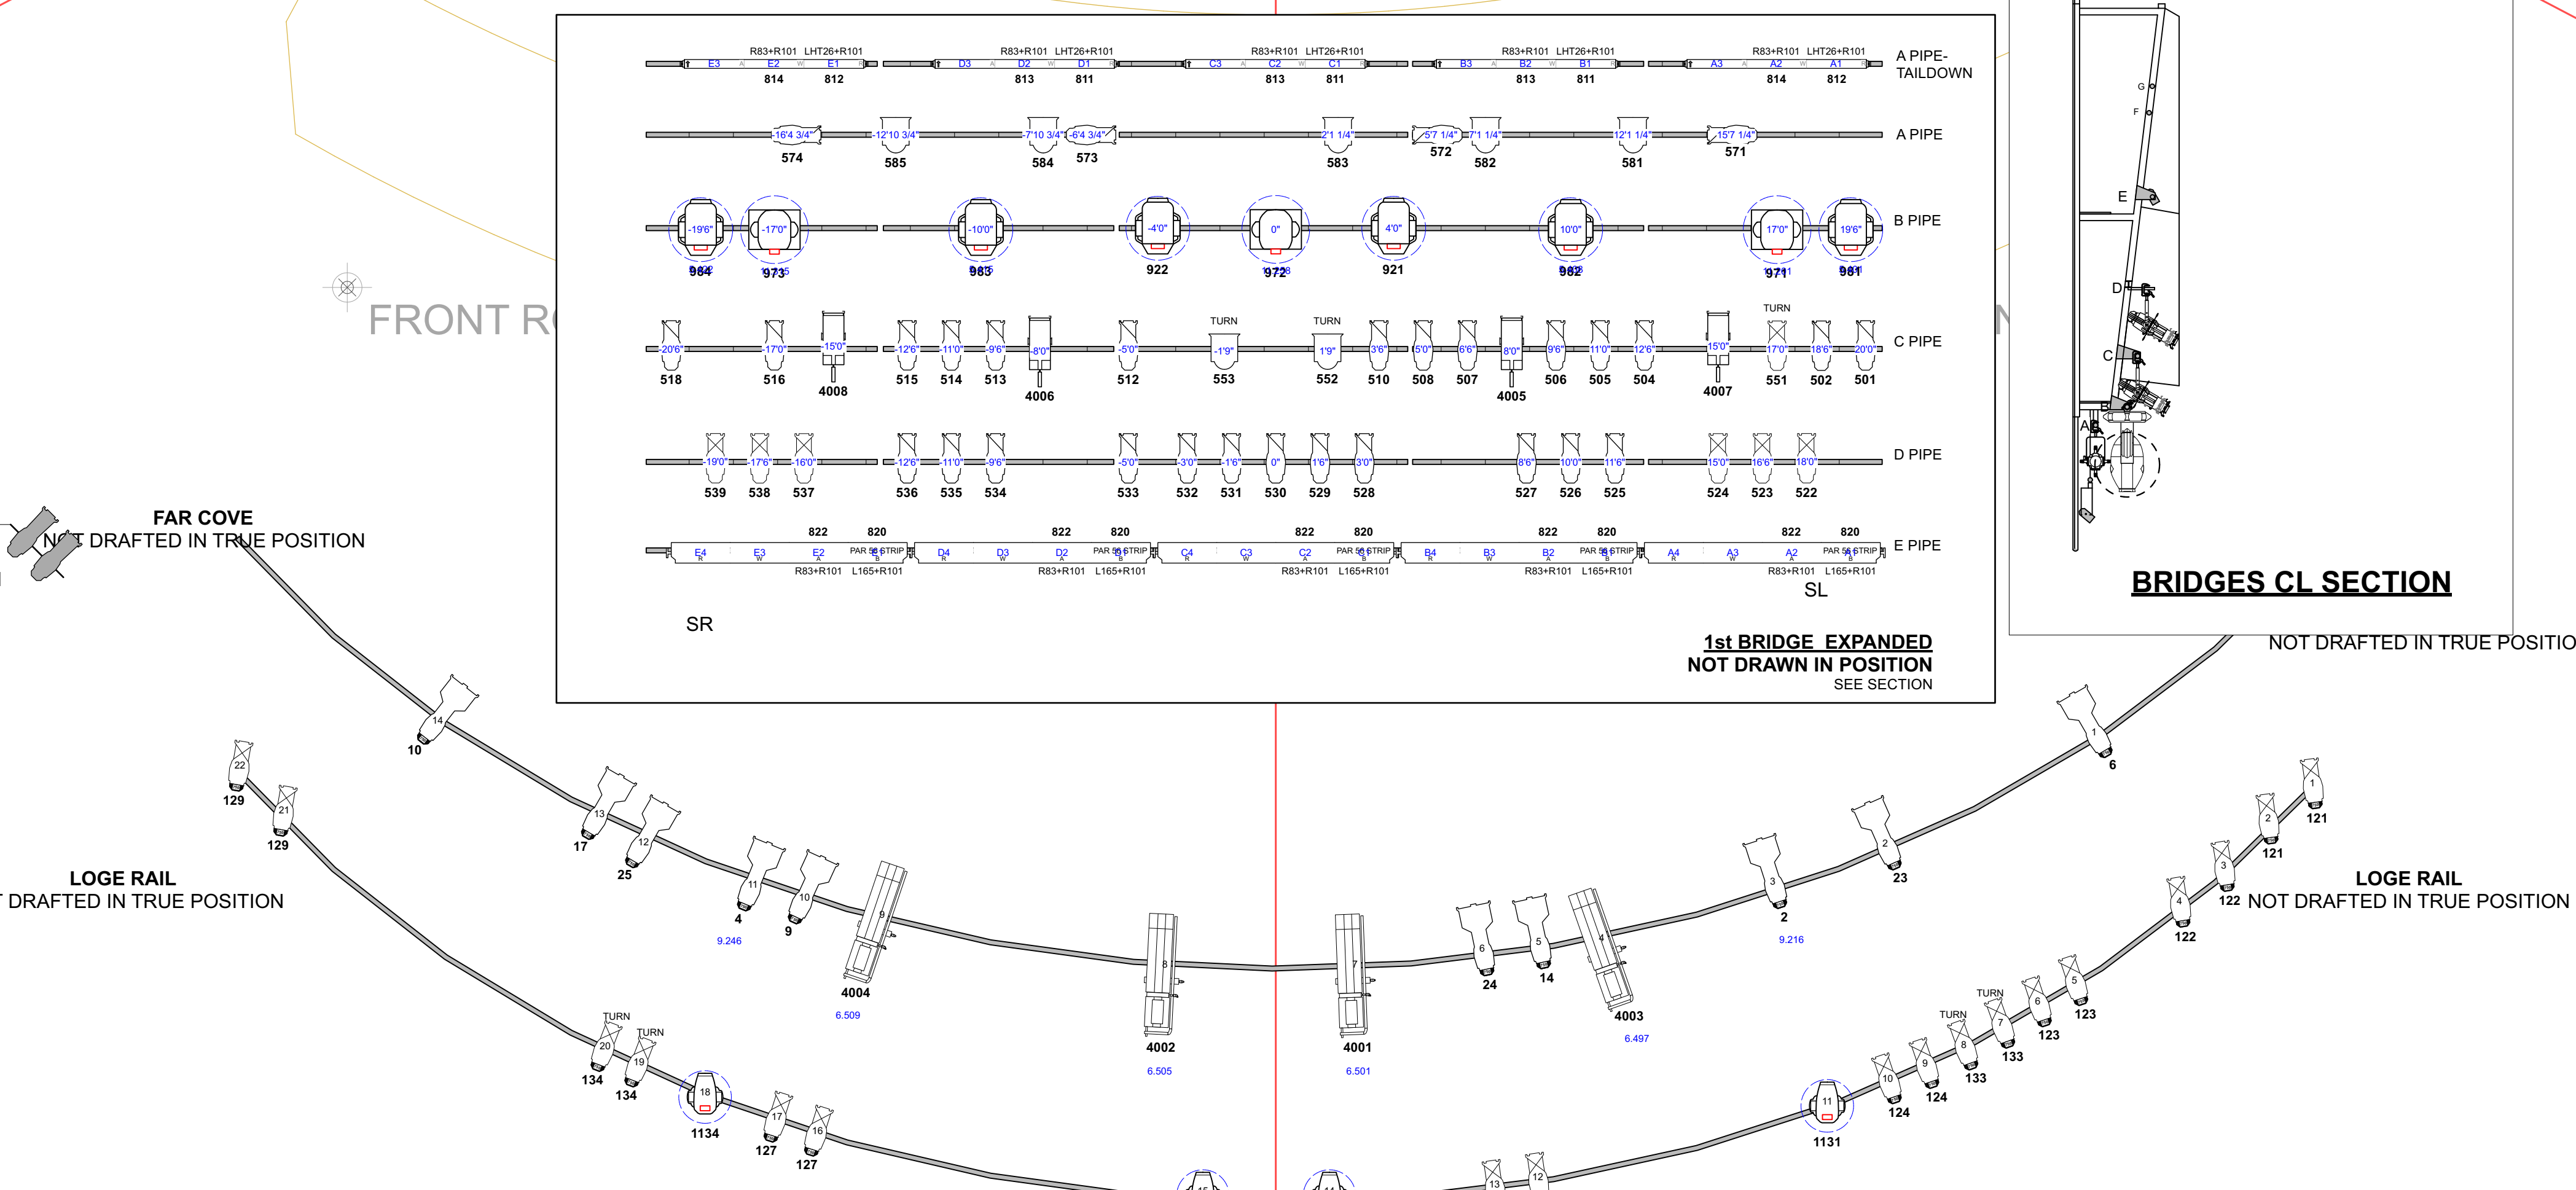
R83+R101 LHT26+R101 R83+R101 LHT26+R101 R83+R101 LHT26+R101 R83+R101 LHT26+R101 R83+R101 LHT26+R101
E3 E2 E1 D3 D2 D1 C3 C2 C1 B3 B2 B1 A3 A2 A1
814 812 813 811 813 811 813 811 814 812
A PIPE- TAILDOWN

16'4 3/4" 12'10 3/4" 7'10 3/4" 6'4 3/4" 2'1 1/4" 5'7 1/4" 7'1 1/4" 12'1 1/4" 15'7 1/4"
574 585 584 573 583 572 582 581 571
A PIPE

-19'6" -17'0" -10'0" -4'0" 0" 4'0" 10'0" 17'0" 19'6"
984 973 983 922 972 921 982 971 981
B PIPE

TURN TURN TURN
-20'6" -17'0" 15'0" -12'6" -11'0" -9'6" -8'0" -5'0" -1'9" 1'9" 3'6" 5'0" 6'6" 8'0" 9'6" 11'0" 12'6" 15'0" 17'0" 18'6" 20'0"
518 516 4008 515 514 513 4006 512 553 552 510 508 507 4005 506 505 504 4007 551 502 501
C PIPE

-19'0" -17'6" -16'0" -12'6" -11'0" -9'6" -5'0" -3'0" -1'6" 0" 1'6" 3'0" 8'6" 10'0" 11'6" 15'0" 16'6" 18'0"
539 538 537 536 535 534 533 532 531 530 529 528 527 526 525 524 523 522
D PIPE

822 820 822 820 822 820 822 820 822 820
E4 E3 E2 PAR 56 6STRIP D4 D3 D2 PAR 56 6STRIP C4 C3 C2 PAR 56 6STRIP B4 B3 B2 PAR 56 6STRIP A4 A3 A2 PAR 56 6STRIP
E PIPE
R83+R101 L165+R101 R83+R101 L165+R101 R83+R101 L165+R101 R83+R101 L165+R101 R83+R101 L165+R101

SR
SL

1st BRIDGE EXPANDED
NOT DRAWN IN POSITION
SEE SECTION

G
F
E
D
C
A

BRIDGES CL SECTION
NOT DRAFTED IN TRUE POSITIO

FRONT R

FAR COVE
NOT DRAFTED IN TRUE POSITION

LOGE RAIL
T DRAFTED IN TRUE POSITION

LOGE RAIL
NOT DRAFTED IN TRUE POSITION

14
10
22
129
21
129
13
17
12
25
11
4
10
9
9.246
9
4004
6.509
8
4002
6.505
7
4001
6.501
6
24
5
14
4
4003
6.497
3
2
9.216
2
23
1
6
1
121
2
121
3
122
4
122
TURN
TURN
20
134
19
134
18
1134
17
127
16
127
TURN
TURN
5
123
6
123
7
133
8
133
9
124
10
124
11
1131
13
12